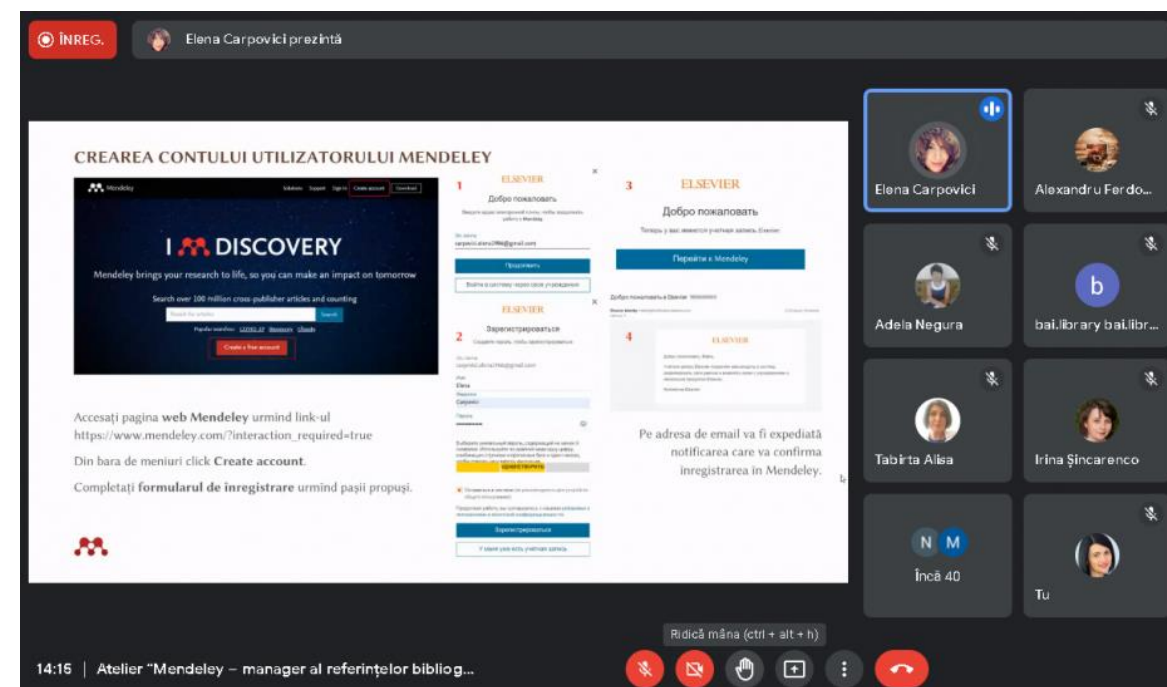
ÎNREG.

Elena Carpovici prezintă

CREAREA CONTULUI UTILIZATORULUI MENDELEY

Mendeley

Solutions Support Sign In Create account Download

I DISCOVERY

Mendeley brings your research to life, so you can make an impact on tomorrow

Search over 100 million cross-publisher articles and counting

Search

Create a free account

1

ELSEVIER

Добро пожаловать

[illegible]

carpovici.elena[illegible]@gmail.com

Продолжить

Войти в систему через свое учреждение

ELSEVIER

2

Зарегистрироваться

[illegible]

Elena

Carpovici

Зарегистрироваться

У меня уже есть учетная запись

3

ELSEVIER

Добро пожаловать

Теперь у вас имеется учетная запись Elsevier.

Перейти к Mendeley

4

ELSEVIER

Accesați pagina web Mendeley urmînd link-ul https://www.mendeley.com/?interaction_required=true

Din bara de meniuri click Create account.

Completați formularul de înregistrare urmînd pașii propuși.

Pe adresa de email va fi expediată notificarea care va confirma înregistrarea în Mendeley.

Elena Carpovici

Alexandru Ferdo...

Adela Negura

b

bai.library bai.libr...

Tabirta Alisa

Irina Șincarenco

N M

Încă 40

Tu

Ridică mâna (ctrl + alt + h)

14:15 | Atelier "Mendeley – manager al referințelor bibliog...